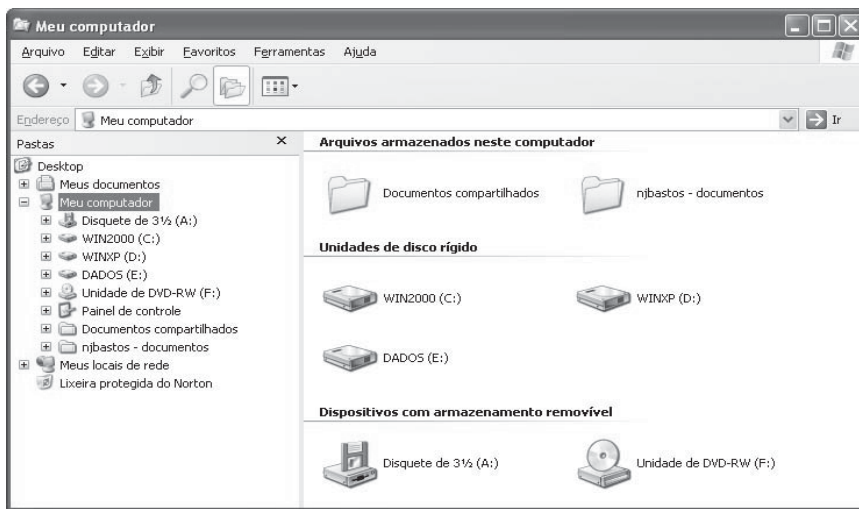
Meu computador

Arquivo Editar Exibir Favoritos Ferramentas Ajuda

Endereço Meu computador

Ir

Pastas ×

Desktop
Meus documentos
Meu computador
Disquete de 3½ (A:)
WIN2000 (C:)
WINXP (D:)
DADOS (E:)
Unidade de DVD-RW (F:)
Painel de controle
Documentos compartilhados
njbastos - documentos
Meus locais de rede
Lixeira protegida do Norton

Arquivos armazenados neste computador

Documentos compartilhados

njbastos - documentos

Unidades de disco rígido

WIN2000 (C:)

WINXP (D:)

DADOS (E:)

Dispositivos com armazenamento removível

Disquete de 3½ (A:)

Unidade de DVD-RW (F:)